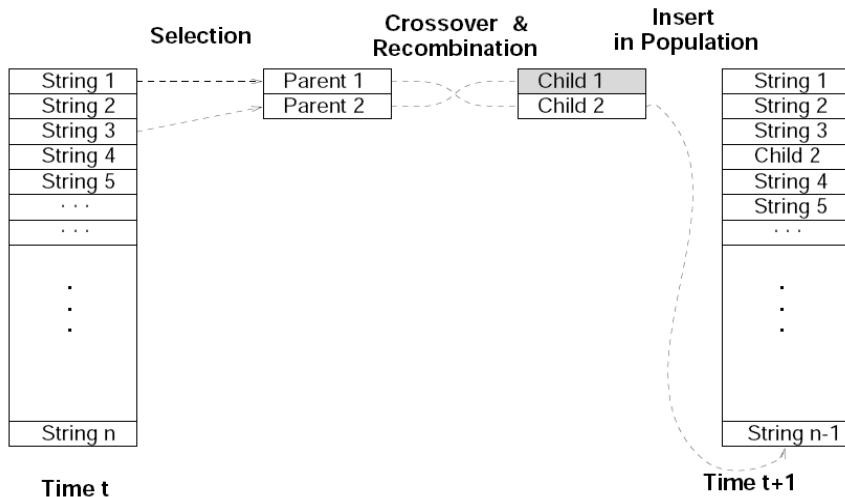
Selection

Crossover &
Recombination

Insert
in Population

| String 1 |
|---|
| String 2 |
| String 3 |
| String 4 |
| String 5 |
| ... |
| ... |
| . . . |
| String n |

| Parent 1 |
|---|
| Parent 2 |

| Child 1 |
|---|
| Child 2 |

| String 1 |
|---|
| String 2 |
| String 3 |
| Child 2 |
| String 4 |
| String 5 |
| ... |
| . . . |
| String n-1 |

Time t

Time t+1